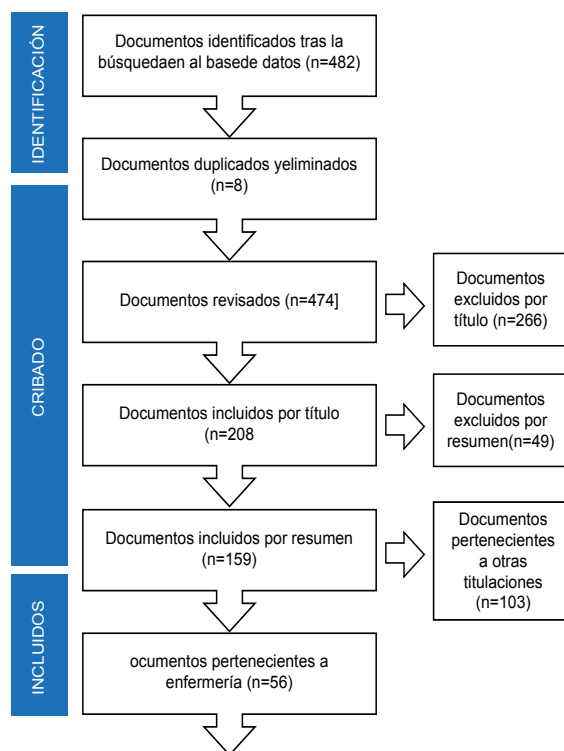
IDENTIFICACIÓN

Documentos identificados tras la búsquedaen al basede datos (n=482)

Documentos duplicados yeliminados (n=8)

CRIBADO

Documentos revisados (n=474]

Documentos excluidos por título (n=266)

Documentos incluidos por título (n=208

Documentos excluidos por resumen(n=49)

Documentos incluidos por resumen (n=159)

Documentos pertenecientes a otras titulaciones (n=103)

INCLUIDOS

ocumentos pertenecientes a enfermería (n=56)